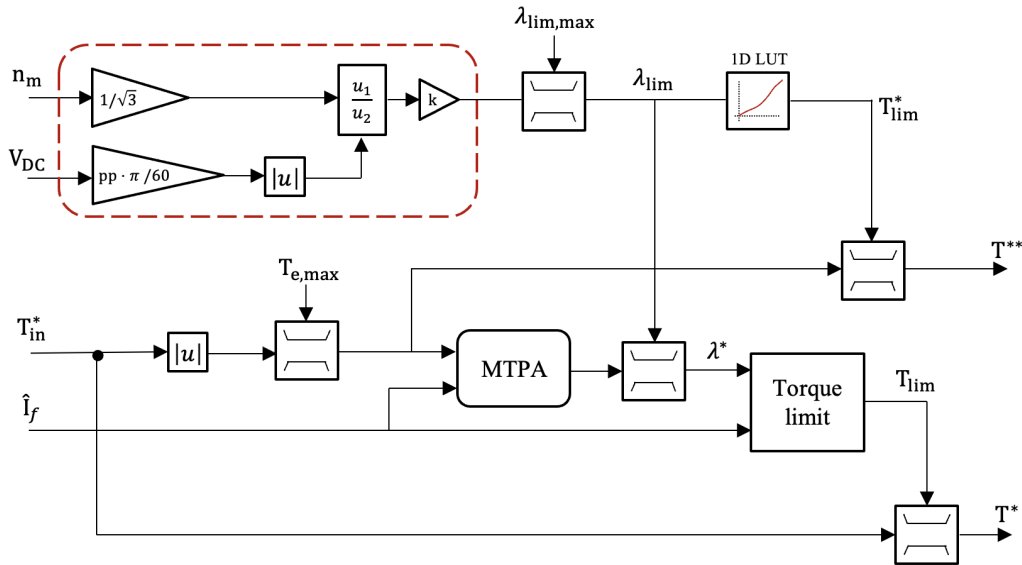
$n_m$
$1/\sqrt{3}$
$\frac{u_1}{u_2}$
k
$V_{DC}$
pp · π /60
$|u|$
$\lambda_{lim,max}$
$\lambda_{lim}$
1D LUT
$T^*_{lim}$
$T^{**}$
$T_{e,max}$
$T^*_{in}$
$|u|$
MTPA
$\lambda^*$
Torque limit
$T_{lim}$
$\hat{I}_f$
$T^*$